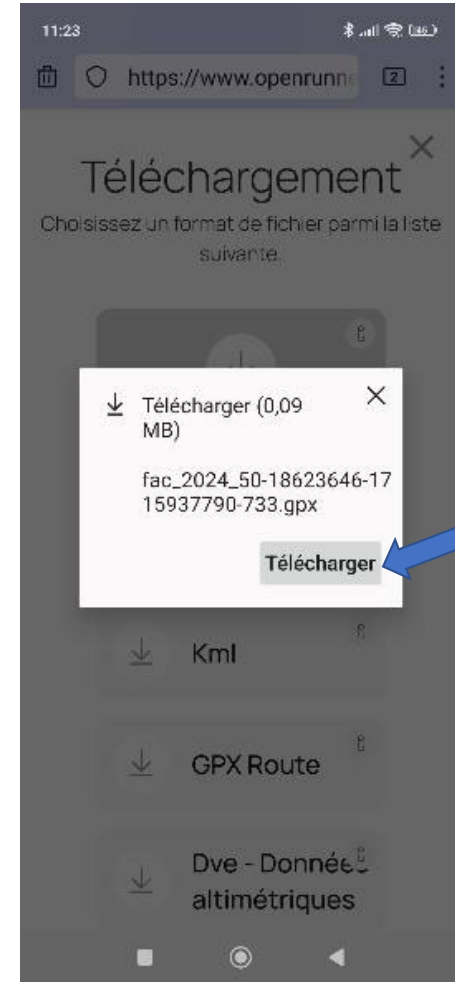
11:23

https://www.openrunn

2

Téléchargement

Choisissez un format de fichier parmi la liste suivante.

Télécharger (0,09 MB)

fac_2024_50-18623646-1715937790-733.gpx

Télécharger

Kml

GPX Route

Dve - Données altimétriques